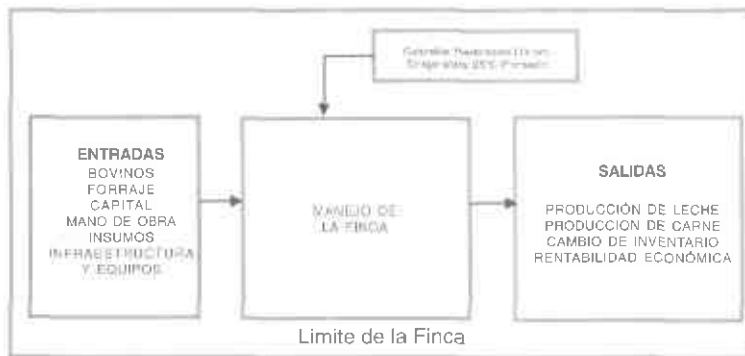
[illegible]

ENTRADAS
BOVINOS
FORRAJE
CAPITAL
MANO DE OBRA
INSUMOS
INFRAESTRUCTURA
Y EQUIPOS

MANEJO DE
LA FINCA

SALIDAS

PRODUCCIÓN DE LECHE
PRODUCCION DE CARNE
CAMBIO DE INVENTARIO
RENTABILIDAD ECONÓMICA

Limite de la Finca